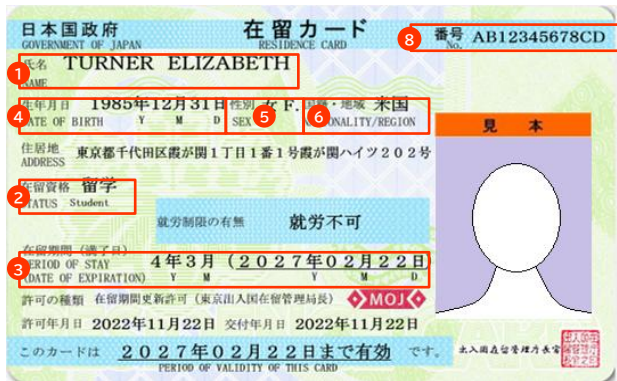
日本国政府
GOVERNMENT OF JAPAN

在留カード
RESIDENCE CARD

8 番号 No. AB12345678CD

1 氏名 NAME TURNER ELIZABETH

4 生年月日 DATE OF BIRTH 1985年12月31日 Y M D

5 性別 SEX 女 F.

6 国籍・地域 NATIONALITY/REGION 米国

見本

住居地 ADDRESS 東京都千代田区霞が関1丁目1番1号霞が関ハイツ202号

2 在留資格 STATUS 留学 Student

就労制限の有無 就労不可

在留期間（満了日） 3 PERIOD OF STAY (DATE OF EXPIRATION) 4年3月（2027年02月22日） Y M Y M D

許可の種類 在留期間更新許可（東京出入国在留管理局長）

MOJ

許可年月日 2022年11月22日 交付年月日 2022年11月22日

このカードは 2027年02月22日まで有効 です。
PERIOD OF VALIDITY OF THIS CARD

出入国在留管理庁長官